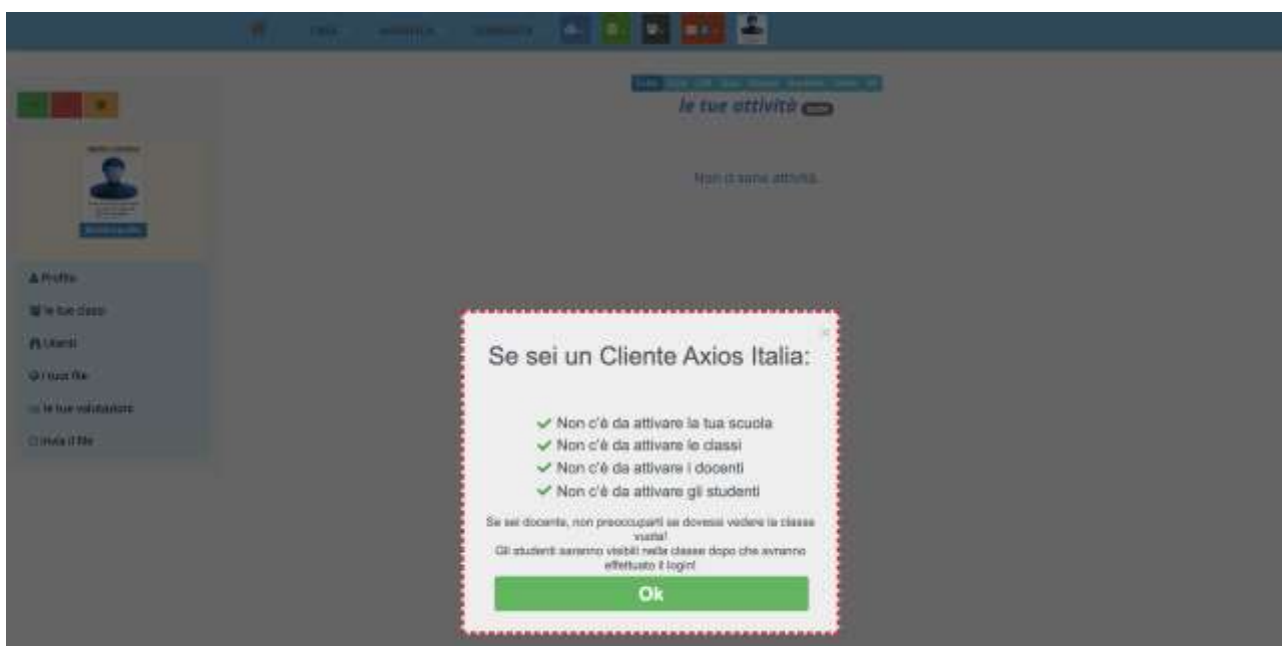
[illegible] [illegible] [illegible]

le tue attività

Non ci sono attività

Profilo
le tue classi
Utenti
I tuoi file
le tue valutazioni
invia il file

Se sei un Cliente Axios Italia:

✔ Non c'è da attivare la tua scuola
✔ Non c'è da attivare le classi
✔ Non c'è da attivare i docenti
✔ Non c'è da attivare gli studenti

Se sei docente, non preoccuparti se dovessi vedere la classe vuota!
Gli studenti saranno visibili nella classe dopo che avranno effettuato il login!

Ok